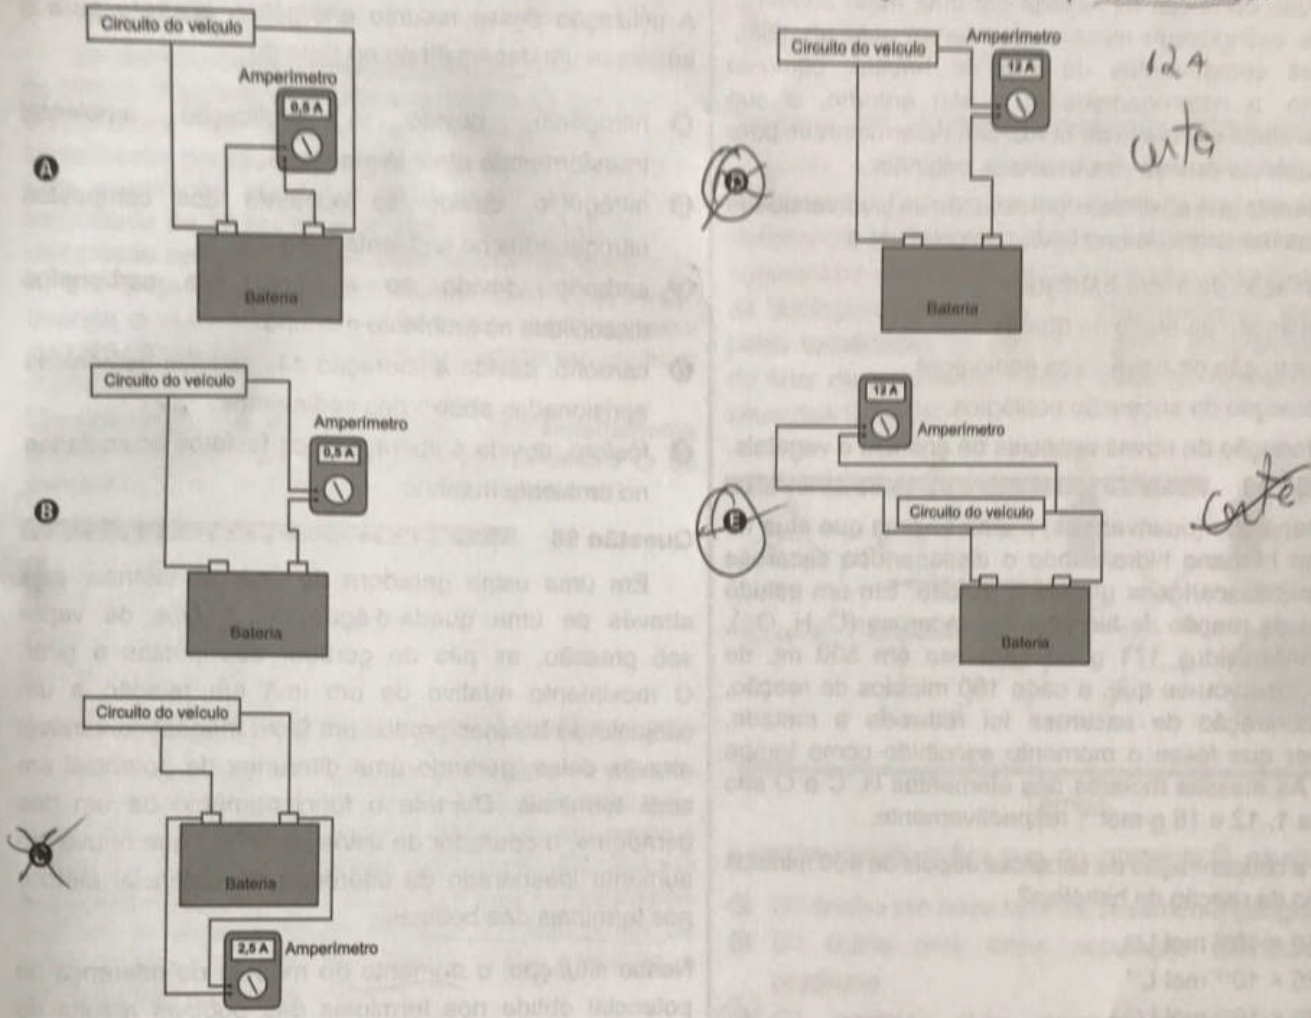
Circuito do veículo

Amperímetro

0,5 A

A

Bateria

Circuito do veículo

Amperímetro

0,5 A

B

Bateria

Circuito do veículo

C

Bateria

2,5 A

Amperímetro

Circuito do veículo

Amperímetro

12 A

12 A

certo

D

Bateria

12 A

Amperímetro

certo

E

Circuito do veículo

Bateria